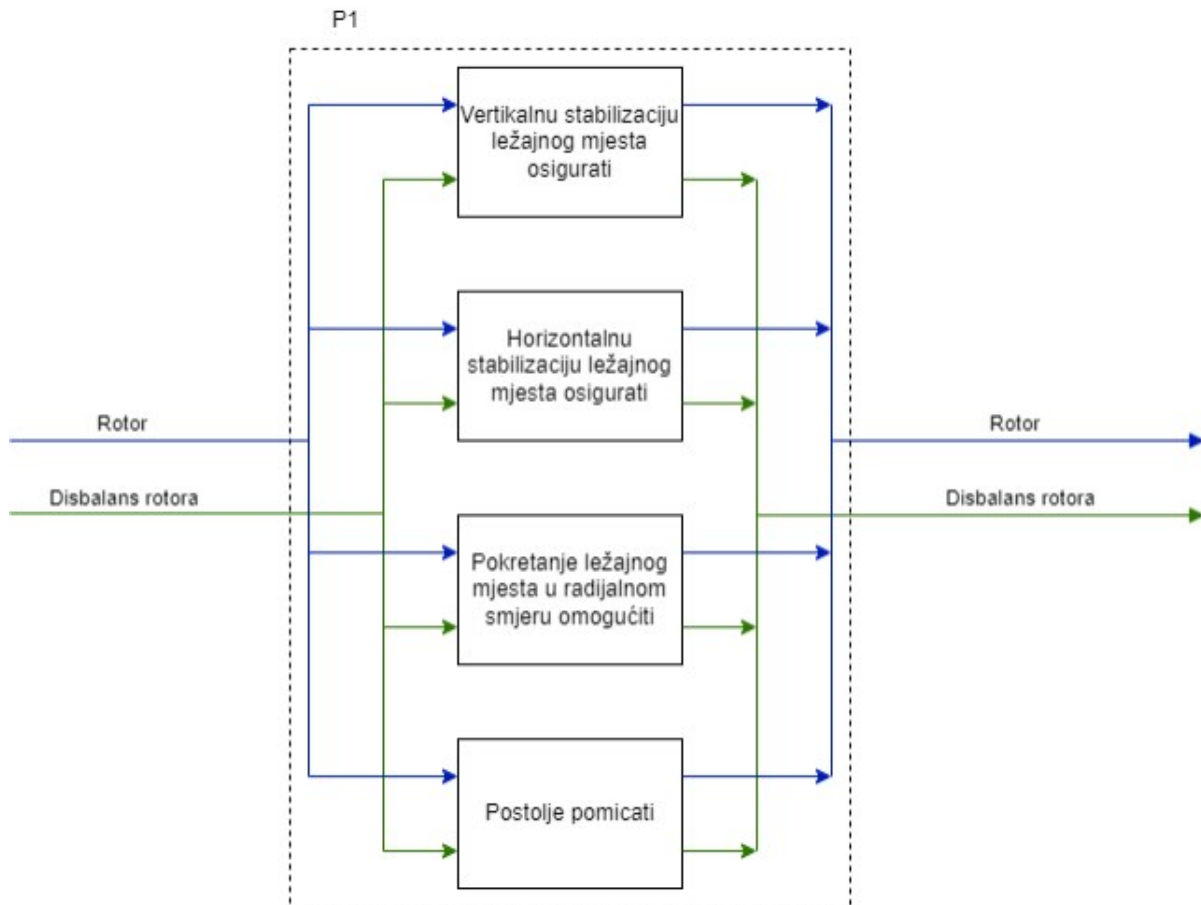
P1

Vertikalnu stabilizaciju ležajnog mjesta osigurati

Horizontalnu stabilizaciju ležajnog mjesta osigurati

Rotor

Disbalans rotora

Pokretanje ležajnog mjesta u radijalnom smjeru omogućiti

Postolje pomicati

Rotor

Disbalans rotora